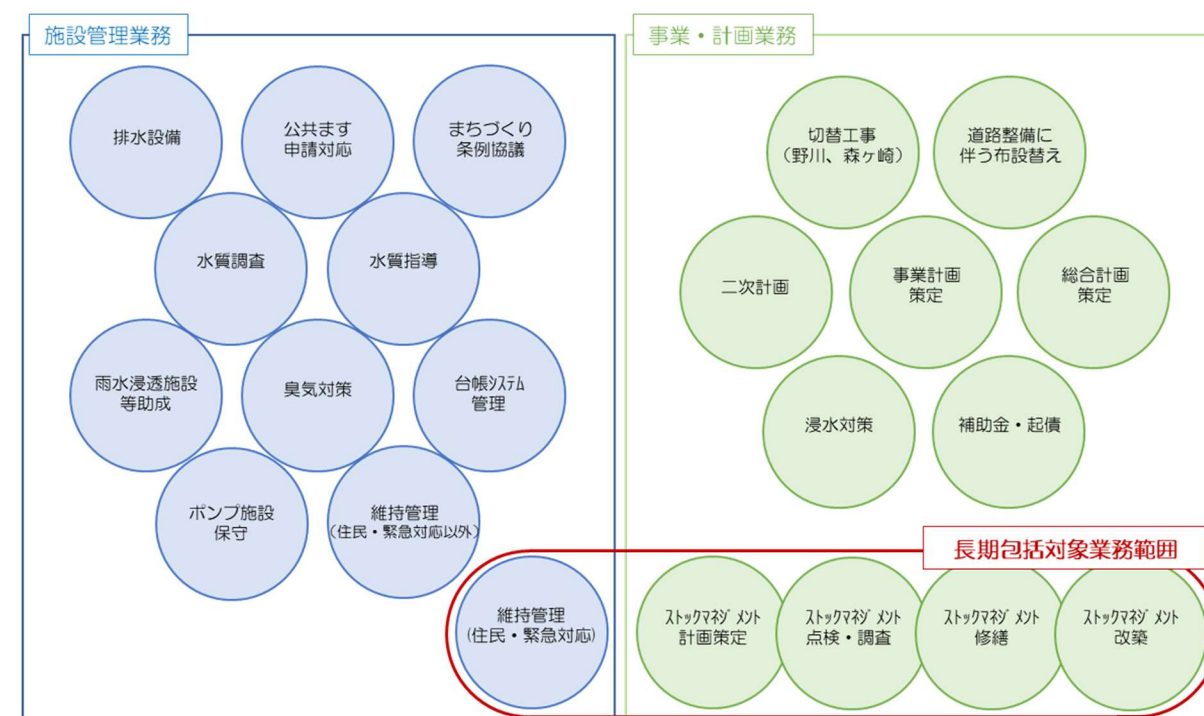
施設管理業務

排水設備

公共ます
申請対応

まちづくり
条例協議

水質調査

水質指導

雨水浸透施設
等助成

臭気対策

台帳システム
管理

ポンプ施設
保守

維持管理
(住民・緊急対応以外)

維持管理
(住民・緊急対応)

事業・計画業務

切替工事
(野川、森ヶ崎)

道路整備に
伴う布設替え

二次計画

事業計画
策定

総合計画
策定

浸水対策

補助金・起債

長期包括対象業務範囲

ストックマネジメント
計画策定

ストックマネジメント
点検・調査

ストックマネジメント
修繕

ストックマネジメント
改築